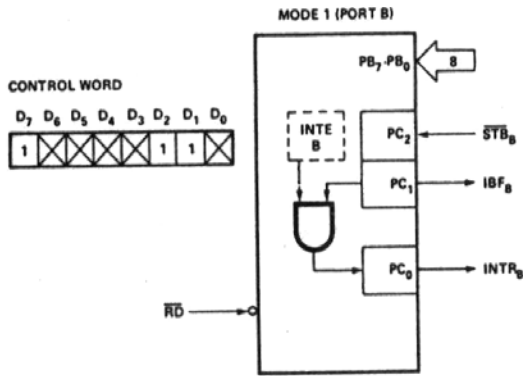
MODE 1 (PORT B)

CONTROL WORD

| $D_7$ | $D_6$ | $D_5$ | $D_4$ | $D_3$ | $D_2$ | $D_1$ | $D_0$ |
|---|---|---|---|---|---|---|---|
| 1 | ☒ | ☒ | ☒ | ☒ | 1 | 1 | ☒ |

$PB_7$-$PB_0$

8

INTE B

$PC_2$

$\overline{STB}_B$

$PC_1$

$IBF_B$

$PC_0$

$INTR_B$

$\overline{RD}$